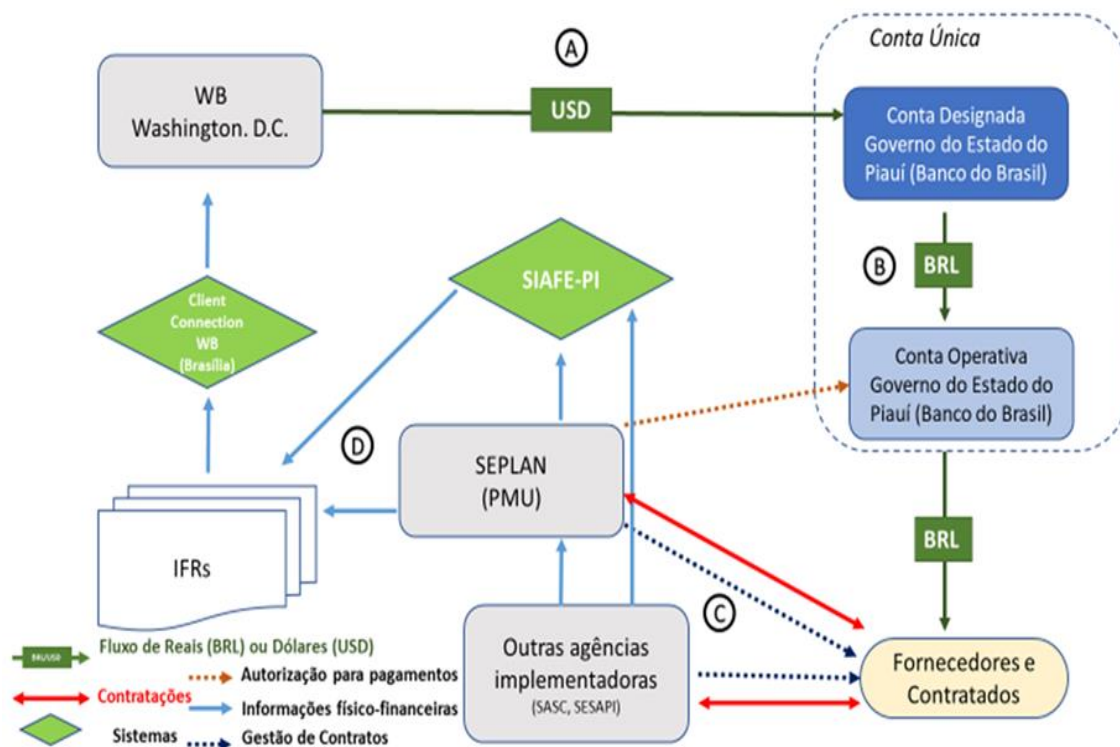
A

Conta Única

WB
Washington. D.C.

USD

Conta Designada Governo do Estado do Piauí (Banco do Brasil)

B

BRL

SIAFE-PI

Client Connection WB (Brasília)

Conta Operativa Governo do Estado do Piauí (Banco do Brasil)

D

SEPLAN
(PMU)

BRL

IFRs

C

Outras agências implementadoras
(SASC, SESAPI)

Fornecedores e Contratados

BRL/USD Fluxo de Reais (BRL) ou Dólares (USD)

Autorização para pagamentos

Contratações

Informações físico-financeiras

Sistemas

Gestão de Contratos